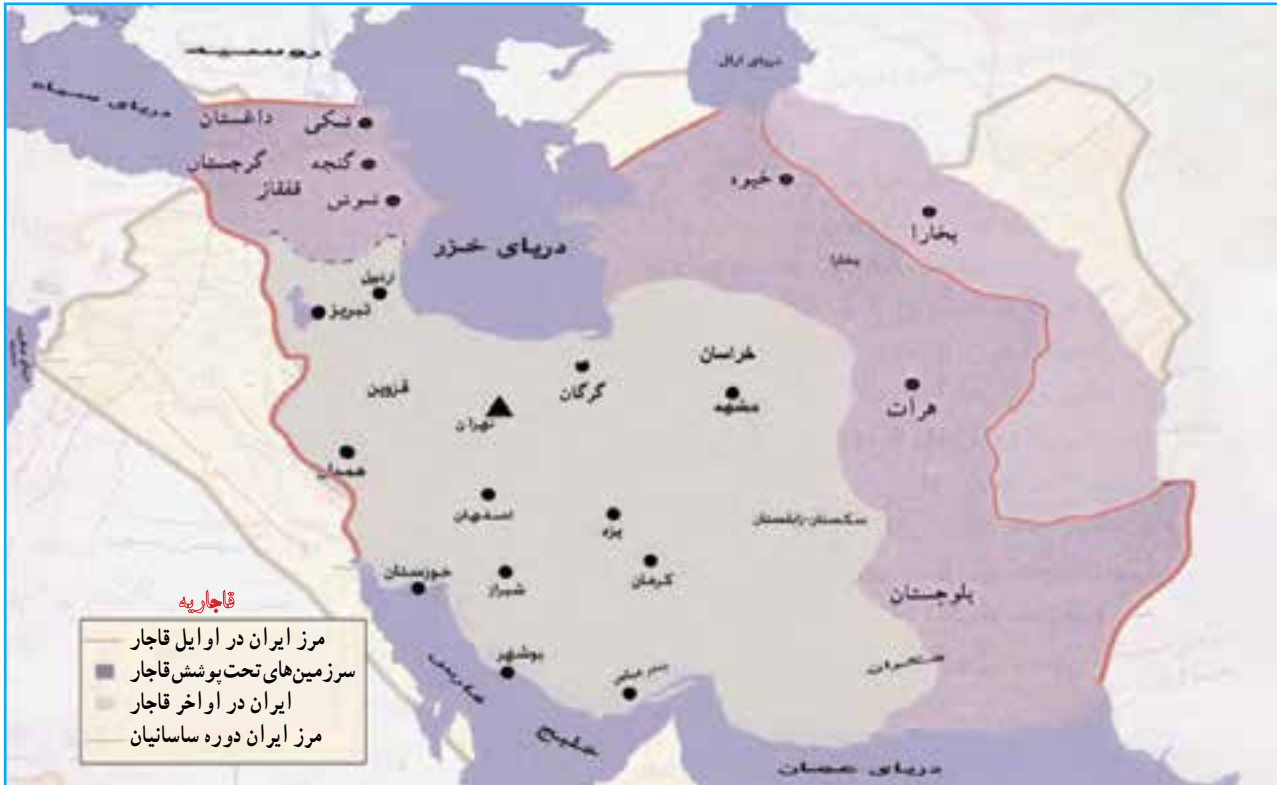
دریای سیاه
دریاچه آرال
داغستان
شکی
گنجه
گرجستان
قفقاز
تفلیس
خیوه
بخارا
دریای خزر
اردبیل
تبریز
خراسان
گرگان
قزوین
مشهد
هرات
تهران
همدان
اصفهان
یزد
سیستان
خوزستان
کرمان
شیراز
بلوچستان
قاجاریه
مرز ایران در اوایل قاجار
سرزمین‌های تحت‌پوشش قاجار
ایران در اواخر قاجار
مرز ایران دوره ساسانیان
بوشهر
بندر عباس
خلیج فارس
دریای عمان